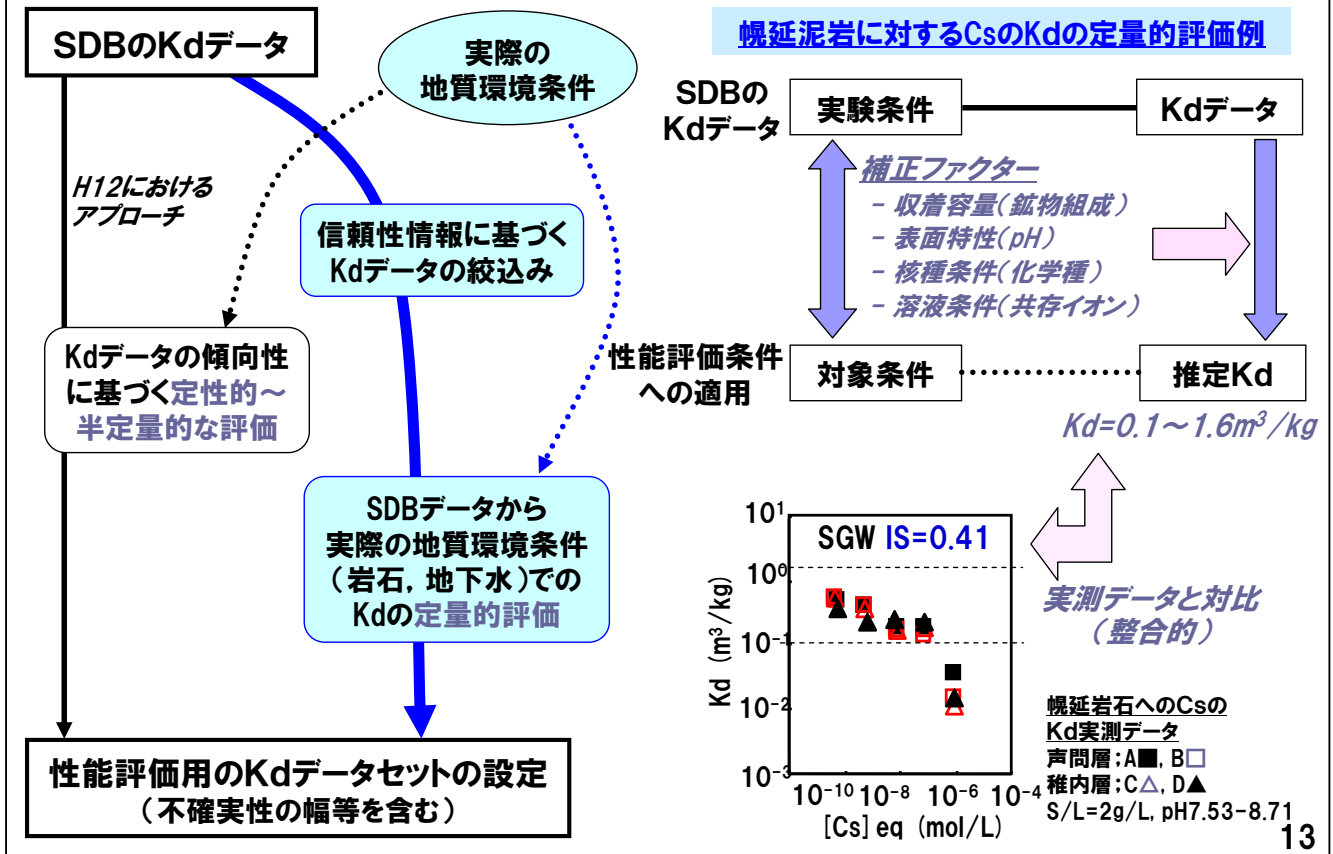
SDBのKdデータ

実際の地質環境条件

H12におけるアプローチ

信頼性情報に基づくKdデータの絞込み

Kdデータの傾向性に基づく定性的〜半定量的な評価

SDBデータから実際の地質環境条件（岩石，地下水）でのKdの定量的評価

性能評価用のKdデータセットの設定
（不確実性の幅等を含む）

幌延泥岩に対するCsのKdの定量的評価例

SDBのKdデータ

実験条件

Kdデータ

補正ファクター
– 収着容量（鉱物組成）
– 表面特性（pH）
– 核種条件（化学種）
– 溶液条件（共存イオン）

性能評価条件への適用

対象条件

推定Kd

$Kd=0.1\sim1.6m^3/kg$

SGW IS=0.41

$10^1$
$10^0$
$10^{-1}$
$10^{-2}$
$10^{-3}$

Kd ($m^3$/kg)

$10^{-10}$ $10^{-8}$ $10^{-6}$ $10^{-4}$

[Cs] eq (mol/L)

実測データと対比
（整合的）

幌延岩石へのCsのKd実測データ
声問層；A■，B□
稚内層；C△，D▲
S/L=2g/L，pH7.53-8.71

13